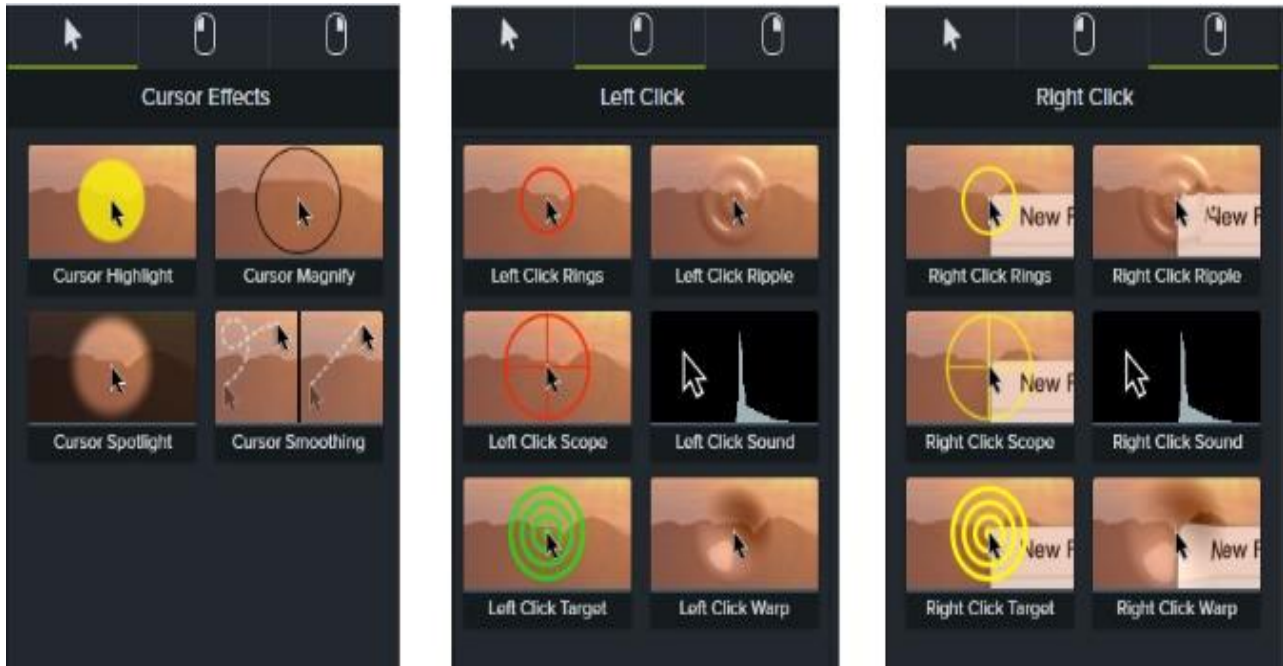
Cursor Effects

Cursor Highlight
Cursor Magnify
Cursor Spotlight
Cursor Smoothing

Left Click

Left Click Rings
Left Click Ripple
Left Click Scope
Left Click Sound
Left Click Target
Left Click Warp

Right Click

New F
Right Click Rings
New F
Right Click Ripple
New F
Right Click Scope
Right Click Sound
New F
Right Click Target
New F
Right Click Warp